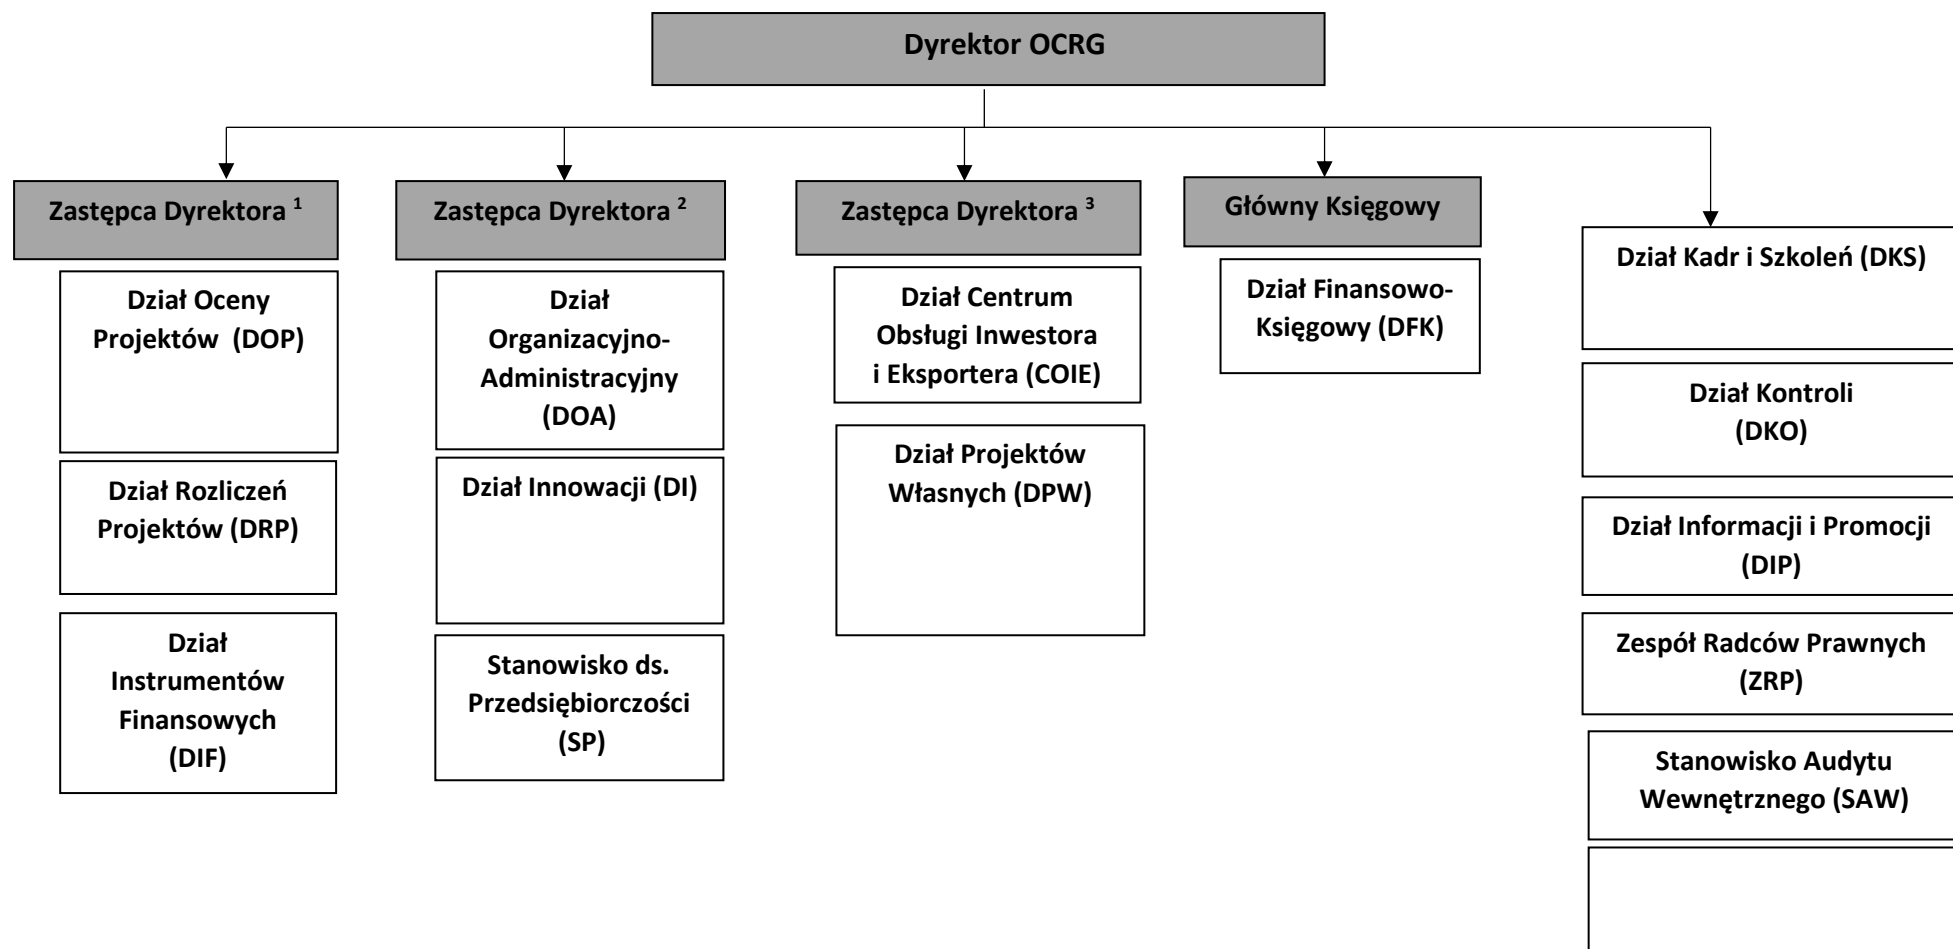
Dyrektor OCRG

Zastępca Dyrektora $^1$

Dział Oceny Projektów (DOP)

Dział Rozliczeń Projektów (DRP)

Dział Instrumentów Finansowych (DIF)

Zastępca Dyrektora $^2$

Dział Organizacyjno-Administracyjny (DOA)

Dział Innowacji (DI)

Stanowisko ds. Przedsiębiorczości (SP)

Zastępca Dyrektora $^3$

Dział Centrum Obsługi Inwestora i Eksportera (COIE)

Dział Projektów Własnych (DPW)

Główny Księgowy

Dział Finansowo-Księgowy (DFK)

Dział Kadr i Szkoleń (DKS)

Dział Kontroli (DKO)

Dział Informacji i Promocji (DIP)

Zespół Radców Prawnych (ZRP)

Stanowisko Audytu Wewnętrznego (SAW)